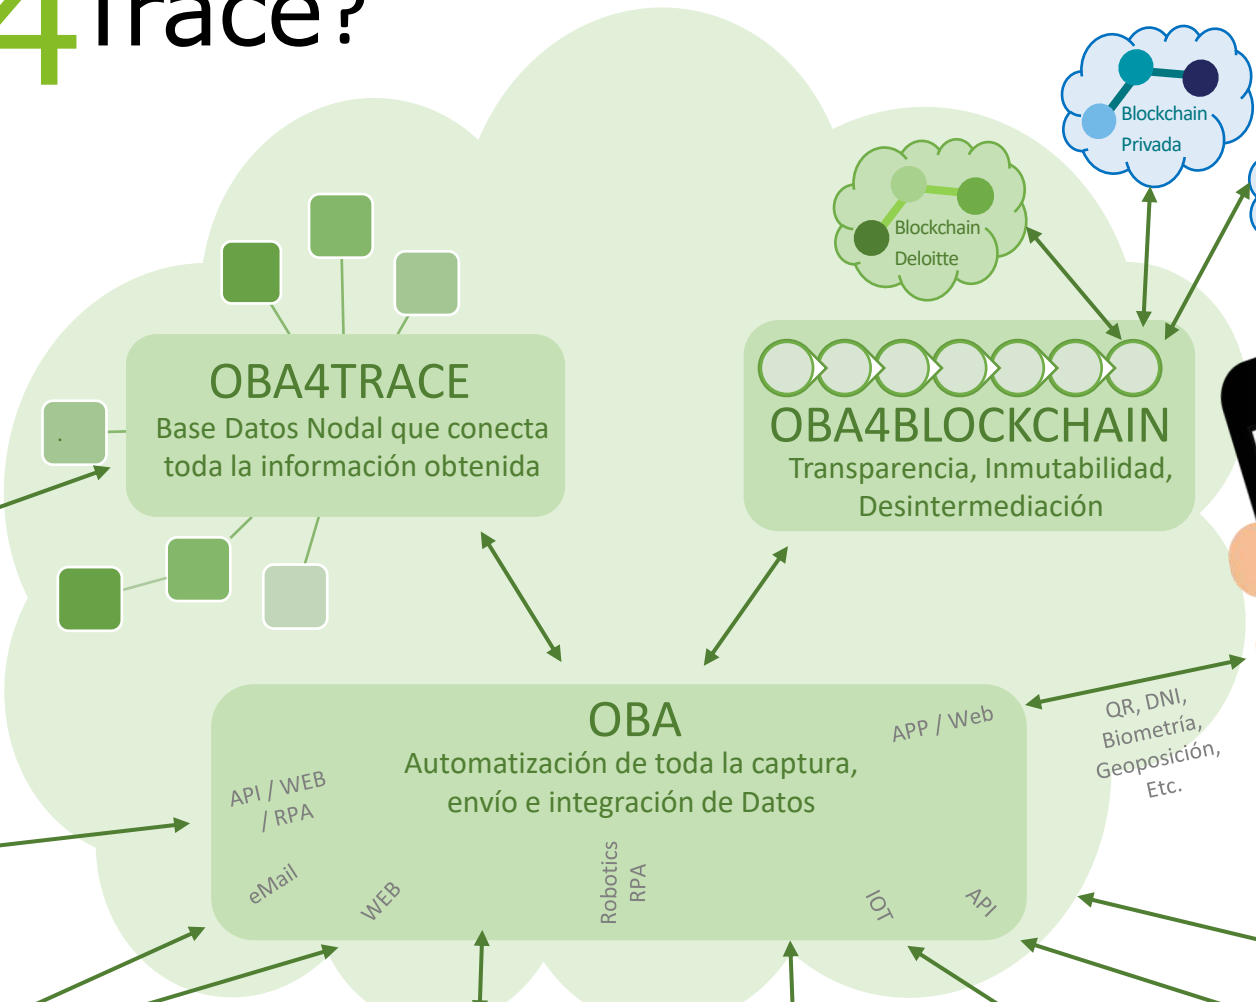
4Trace?

Blockchain Privada

Blockchain Deloitte

OBA4TRACE
Base Datos Nodal que conecta toda la información obtenida

OBA4BLOCKCHAIN
Transparencia, Inmutabilidad, Desintermediación

OBA
Automatización de toda la captura, envío e integración de Datos

APP / Web

QR, DNI, Biometría, Geoposición, Etc.

API / WEB / RPA

eMail

WEB

Robotics RPA

IOT

API